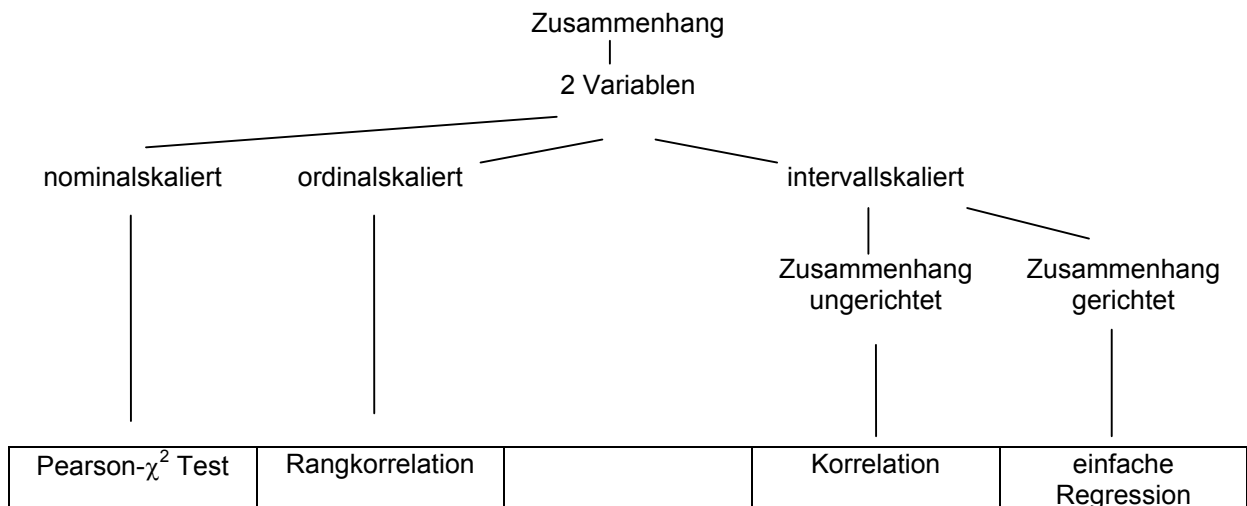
Zusammenhang

2 Variablen

nominalskaliert

ordinalskaliert

intervallskaliert

Zusammenhang ungerichtet

Zusammenhang gerichtet

| Pearson-$\chi^2$ Test | Rangkorrelation | | Korrelation | einfache Regression |
|---|---|---|---|---|